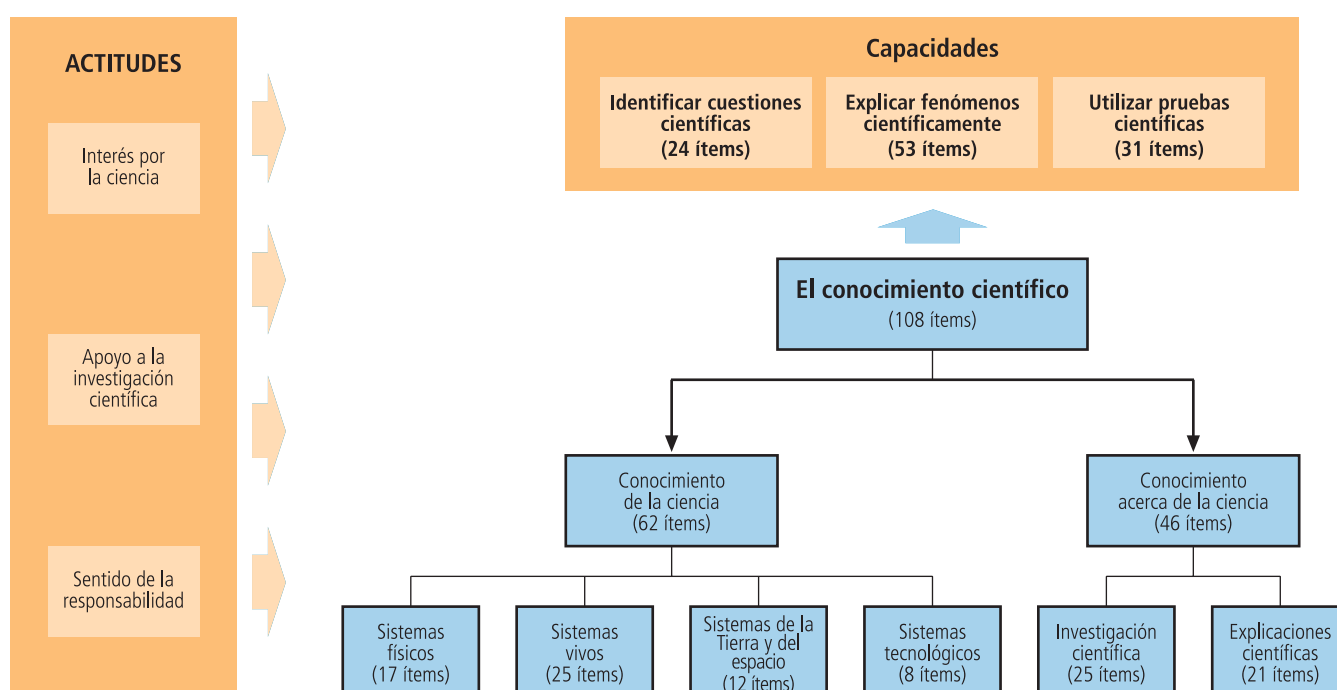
ACTITUDES

Interés por la ciencia

Apoyo a la investigación científica

Sentido de la responsabilidad

Capacidades

Identificar cuestiones científicas (24 ítems)

Explicar fenómenos científicamente (53 ítems)

Utilizar pruebas científicas (31 ítems)

El conocimiento científico
(108 ítems)

Conocimiento de la ciencia
(62 ítems)

Conocimiento acerca de la ciencia
(46 ítems)

Sistemas físicos
(17 ítems)

Sistemas vivos
(25 ítems)

Sistemas de la Tierra y del espacio
(12 ítems)

Sistemas tecnológicos
(8 ítems)

Investigación científica
(25 ítems)

Explicaciones científicas
(21 ítems)